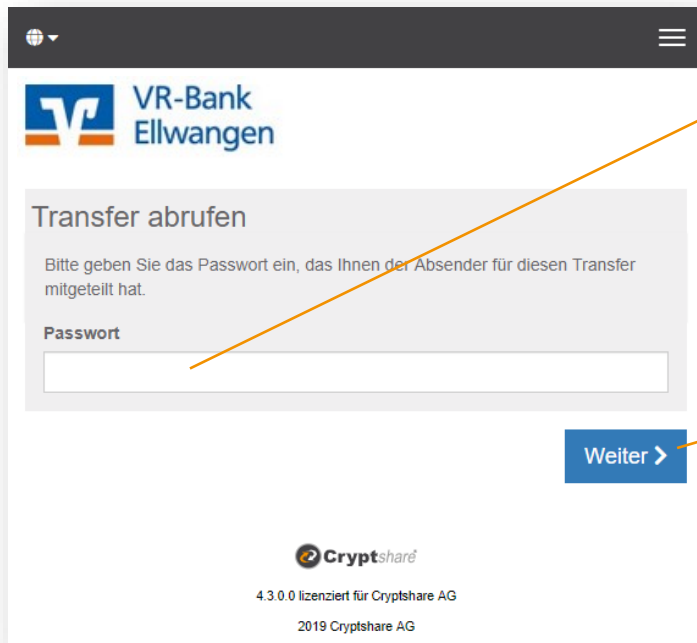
VR-Bank Ellwangen

Transfer abrufen

Bitte geben Sie das Passwort ein, das Ihnen der Absender für diesen Transfer mitgeteilt hat.

Passwort

Weiter

Cryptshare

4.3.0.0 lizenziert für Cryptshare AG

2019 Cryptshare AG